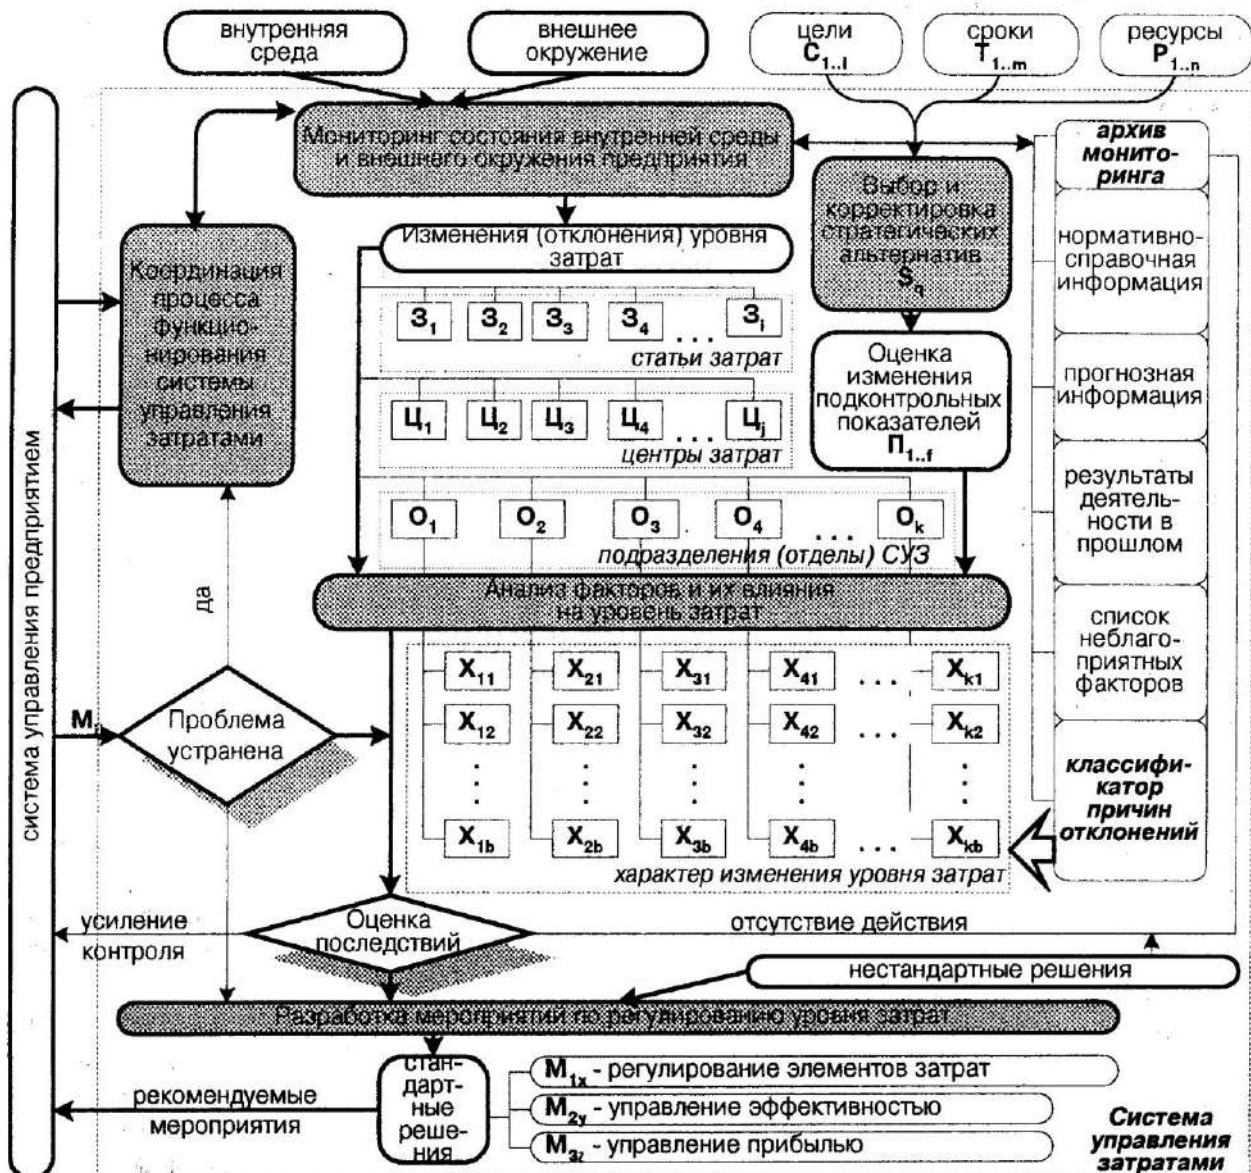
внутренняя среда

внешнее окружение

цели $C_{1..l}$

сроки $T_{1..m}$

ресурсы $P_{1..n}$

система управления предприятием

Мониторинг состояния внутренней среды и внешнего окружения предприятия

архив мониторинга

Выбор и корректировка стратегических альтернатив $S_q$

нормативно-справочная информация

Координация процесса функционирования системы управления затратами

Изменения (отклонения) уровня затрат

$З_1$ $З_2$ $З_3$ $З_4$ ... $З_i$

статьи затрат

Оценка изменения подконтрольных показателей $П_{1..f}$

прогнозная информация

$Ц_1$ $Ц_2$ $Ц_3$ $Ц_4$ ... $Ц_j$

центры затрат

результаты деятельности в прошлом

$O_1$ $O_2$ $O_3$ $O_4$ ... $O_k$

подразделения (отделы) СУЗ

да

Анализ факторов и их влияния на уровень затрат

список неблагоприятных факторов

$X_{11}$ $X_{21}$ $X_{31}$ $X_{41}$ ... $X_{k1}$

$M_i$

Проблема устранена

$X_{12}$ $X_{22}$ $X_{32}$ $X_{42}$ ... $X_{k2}$

классификатор причин отклонений

$X_{1b}$ $X_{2b}$ $X_{3b}$ $X_{4b}$ ... $X_{kb}$

характер изменения уровня затрат

усиление контроля

Оценка последствий

отсутствие действия

нестандартные решения

Разработка мероприятий по регулированию уровня затрат

рекомендуемые мероприятия

стандартные решения

$M_{1x}$ - регулирование элементов затрат

$M_{2y}$ - управление эффективностью

$M_{3z}$ - управление прибылью

Система управления затратами